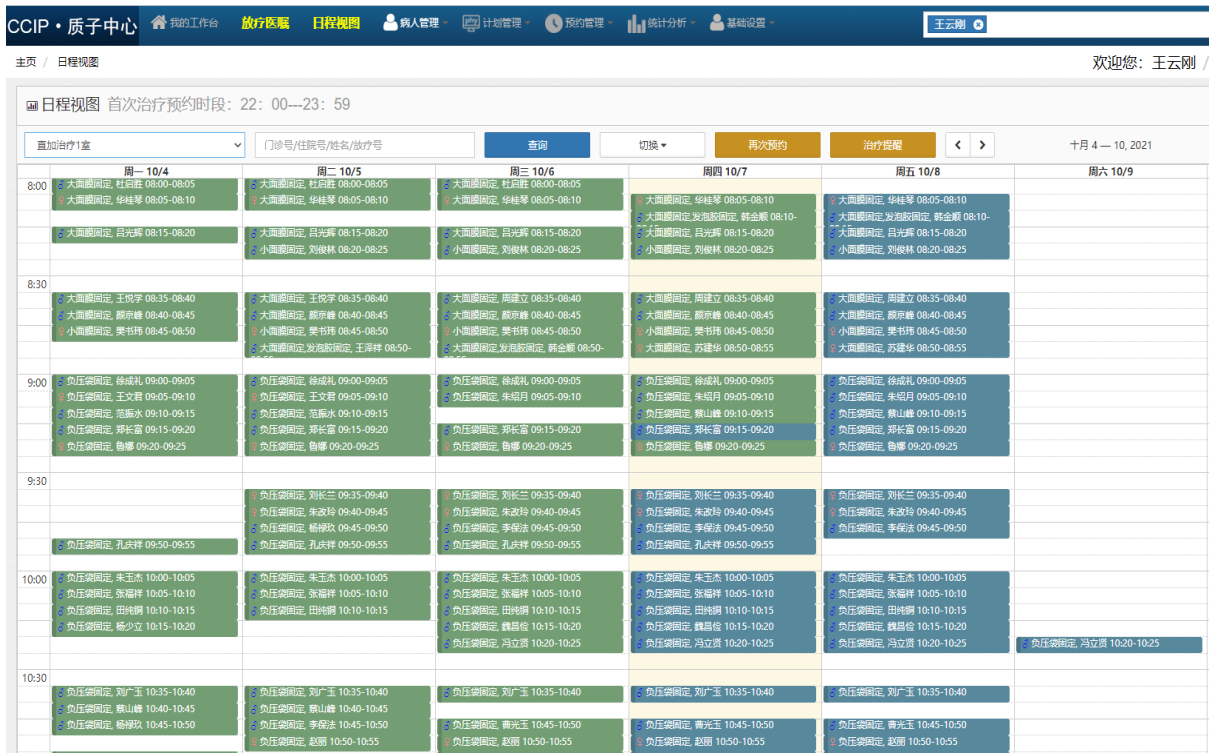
CCIP • 质子中心 我的工作台 放疗医嘱 日程视图 病人管理 计划管理 预约管理 统计分析 基础设置 王云刚

主页 / 日程视图

欢迎您：王云刚 /

日程视图 首次治疗预约时段：22：00---23：59

直加治疗1室 门诊号/住院号/姓名/放疗号 查询 切换 再次预约 治疗提醒 < > 十月 4 — 10, 2021

| | 周一 10/4 | 周二 10/5 | 周三 10/6 | 周四 10/7 | 周五 10/8 | 周六 10/9 |
|---|---|---|---|---|---|---|
| 8:00 | 大面膜固定, 杜启胜 08:00-08:05<br>大面膜固定, 华桂琴 08:05-08:10<br>大面膜固定, 吕光辉 08:15-08:20 | 大面膜固定, 杜启胜 08:00-08:05<br>大面膜固定, 华桂琴 08:05-08:10<br>大面膜固定, 吕光辉 08:15-08:20<br>小面膜固定, 刘俊林 08:20-08:25 | 大面膜固定, 杜启胜 08:00-08:05<br>大面膜固定, 华桂琴 08:05-08:10<br>大面膜固定, 吕光辉 08:15-08:20<br>小面膜固定, 刘俊林 08:20-08:25 | 大面膜固定, 华桂琴 08:05-08:10<br>大面膜固定,发泡胶固定, 韩金顺 08:10-<br>大面膜固定, 吕光辉 08:15-08:20<br>小面膜固定, 刘俊林 08:20-08:25 | 大面膜固定, 华桂琴 08:05-08:10<br>大面膜固定,发泡胶固定, 韩金顺 08:10-<br>大面膜固定, 吕光辉 08:15-08:20<br>小面膜固定, 刘俊林 08:20-08:25 | |
| 8:30 | 大面膜固定, 王悦学 08:35-08:40<br>大面膜固定, 颜京峰 08:40-08:45<br>小面膜固定, 樊书玮 08:45-08:50 | 大面膜固定, 王悦学 08:35-08:40<br>大面膜固定, 颜京峰 08:40-08:45<br>小面膜固定, 樊书玮 08:45-08:50<br>大面膜固定,发泡胶固定, 王泽祥 08:50- | 大面膜固定, 周建立 08:35-08:40<br>大面膜固定, 颜京峰 08:40-08:45<br>小面膜固定, 樊书玮 08:45-08:50<br>大面膜固定,发泡胶固定, 韩金顺 08:50- | 大面膜固定, 周建立 08:35-08:40<br>大面膜固定, 颜京峰 08:40-08:45<br>小面膜固定, 樊书玮 08:45-08:50<br>大面膜固定, 苏建华 08:50-08:55 | 大面膜固定, 周建立 08:35-08:40<br>大面膜固定, 颜京峰 08:40-08:45<br>小面膜固定, 樊书玮 08:45-08:50<br>大面膜固定, 苏建华 08:50-08:55 | |
| 9:00 | 负压袋固定, 徐成礼 09:00-09:05<br>负压袋固定, 王文君 09:05-09:10<br>负压袋固定, 范振水 09:10-09:15<br>负压袋固定, 郑长富 09:15-09:20<br>负压袋固定, 鲁娜 09:20-09:25 | 负压袋固定, 徐成礼 09:00-09:05<br>负压袋固定, 王文君 09:05-09:10<br>负压袋固定, 范振水 09:10-09:15<br>负压袋固定, 郑长富 09:15-09:20<br>负压袋固定, 鲁娜 09:20-09:25 | 负压袋固定, 徐成礼 09:00-09:05<br>负压袋固定, 朱绍月 09:05-09:10<br>负压袋固定, 郑长富 09:15-09:20<br>负压袋固定, 鲁娜 09:20-09:25 | 负压袋固定, 徐成礼 09:00-09:05<br>负压袋固定, 朱绍月 09:05-09:10<br>负压袋固定, 蔡山峰 09:10-09:15<br>负压袋固定, 郑长富 09:15-09:20<br>负压袋固定, 鲁娜 09:20-09:25 | 负压袋固定, 徐成礼 09:00-09:05<br>负压袋固定, 朱绍月 09:05-09:10<br>负压袋固定, 蔡山峰 09:10-09:15<br>负压袋固定, 郑长富 09:15-09:20<br>负压袋固定, 鲁娜 09:20-09:25 | |
| 9:30 | 负压袋固定, 孔庆祥 09:50-09:55 | 负压袋固定, 刘长兰 09:35-09:40<br>负压袋固定, 朱改玲 09:40-09:45<br>负压袋固定, 杨禄玖 09:45-09:50<br>负压袋固定, 孔庆祥 09:50-09:55 | 负压袋固定, 刘长兰 09:35-09:40<br>负压袋固定, 朱改玲 09:40-09:45<br>负压袋固定, 李保法 09:45-09:50<br>负压袋固定, 孔庆祥 09:50-09:55 | 负压袋固定, 刘长兰 09:35-09:40<br>负压袋固定, 朱改玲 09:40-09:45<br>负压袋固定, 李保法 09:45-09:50<br>负压袋固定, 孔庆祥 09:50-09:55 | 负压袋固定, 刘长兰 09:35-09:40<br>负压袋固定, 朱改玲 09:40-09:45<br>负压袋固定, 李保法 09:45-09:50 | |
| 10:00 | 负压袋固定, 朱玉杰 10:00-10:05<br>负压袋固定, 张福祥 10:05-10:10<br>负压袋固定, 田纯钢 10:10-10:15<br>负压袋固定, 杨少立 10:15-10:20 | 负压袋固定, 朱玉杰 10:00-10:05<br>负压袋固定, 张福祥 10:05-10:10<br>负压袋固定, 田纯钢 10:10-10:15 | 负压袋固定, 朱玉杰 10:00-10:05<br>负压袋固定, 张福祥 10:05-10:10<br>负压袋固定, 田纯钢 10:10-10:15<br>负压袋固定, 魏昌俭 10:15-10:20<br>负压袋固定, 冯立贤 10:20-10:25 | 负压袋固定, 朱玉杰 10:00-10:05<br>负压袋固定, 张福祥 10:05-10:10<br>负压袋固定, 田纯钢 10:10-10:15<br>负压袋固定, 魏昌俭 10:15-10:20<br>负压袋固定, 冯立贤 10:20-10:25 | 负压袋固定, 朱玉杰 10:00-10:05<br>负压袋固定, 张福祥 10:05-10:10<br>负压袋固定, 田纯钢 10:10-10:15<br>负压袋固定, 魏昌俭 10:15-10:20<br>负压袋固定, 冯立贤 10:20-10:25 | 负压袋固定, 冯立贤 10:20-10:25 |
| 10:30 | 负压袋固定, 刘广玉 10:35-10:40<br>负压袋固定, 蔡山峰 10:40-10:45<br>负压袋固定, 杨禄玖 10:45-10:50 | 负压袋固定, 刘广玉 10:35-10:40<br>负压袋固定, 蔡山峰 10:40-10:45<br>负压袋固定, 李保法 10:45-10:50<br>负压袋固定, 赵丽 10:50-10:55 | 负压袋固定, 刘广玉 10:35-10:40<br>负压袋固定, 曹光玉 10:45-10:50<br>负压袋固定, 赵丽 10:50-10:55 | 负压袋固定, 刘广玉 10:35-10:40<br>负压袋固定, 曹光玉 10:45-10:50<br>负压袋固定, 赵丽 10:50-10:55 | 负压袋固定, 刘广玉 10:35-10:40<br>负压袋固定, 曹光玉 10:45-10:50<br>负压袋固定, 赵丽 10:50-10:55 | |